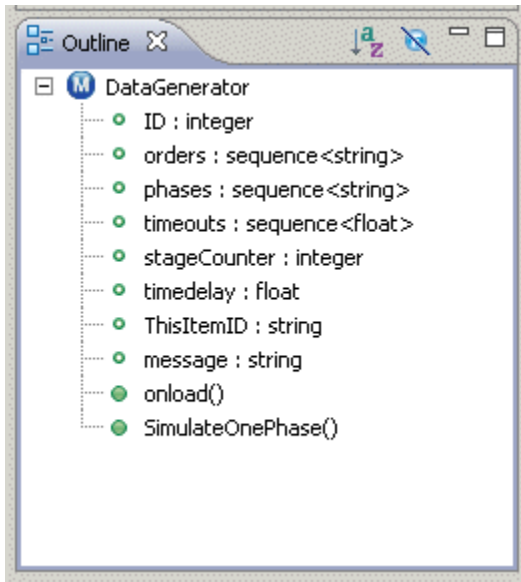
Outline

M DataGenerator
ID : integer
orders : sequence<string>
phases : sequence<string>
timeouts : sequence<float>
stageCounter : integer
timedelay : float
ThisItemID : string
message : string
onload()
SimulateOnePhase()